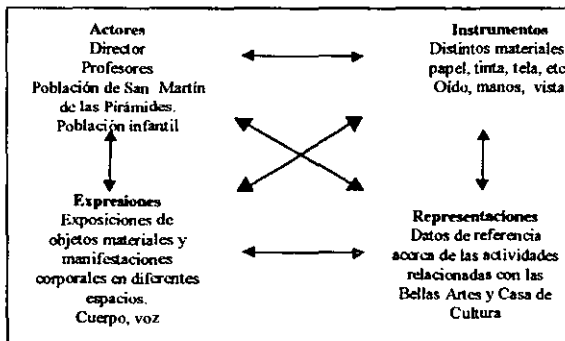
Actores
Director
Profesores
Población de San Martín de las Pirámides.
Población infantil

Instrumentos
Distintos materiales papel, tinta, tela, etc
Oído, manos, vista

Expresiones
Exposiciones de objetos materiales y manifestaciones corporales en diferentes espacios.
Cuerpo, voz

Representaciones
Datos de referencia acerca de las actividades relacionadas con las Bellas Artes y Casa de Cultura